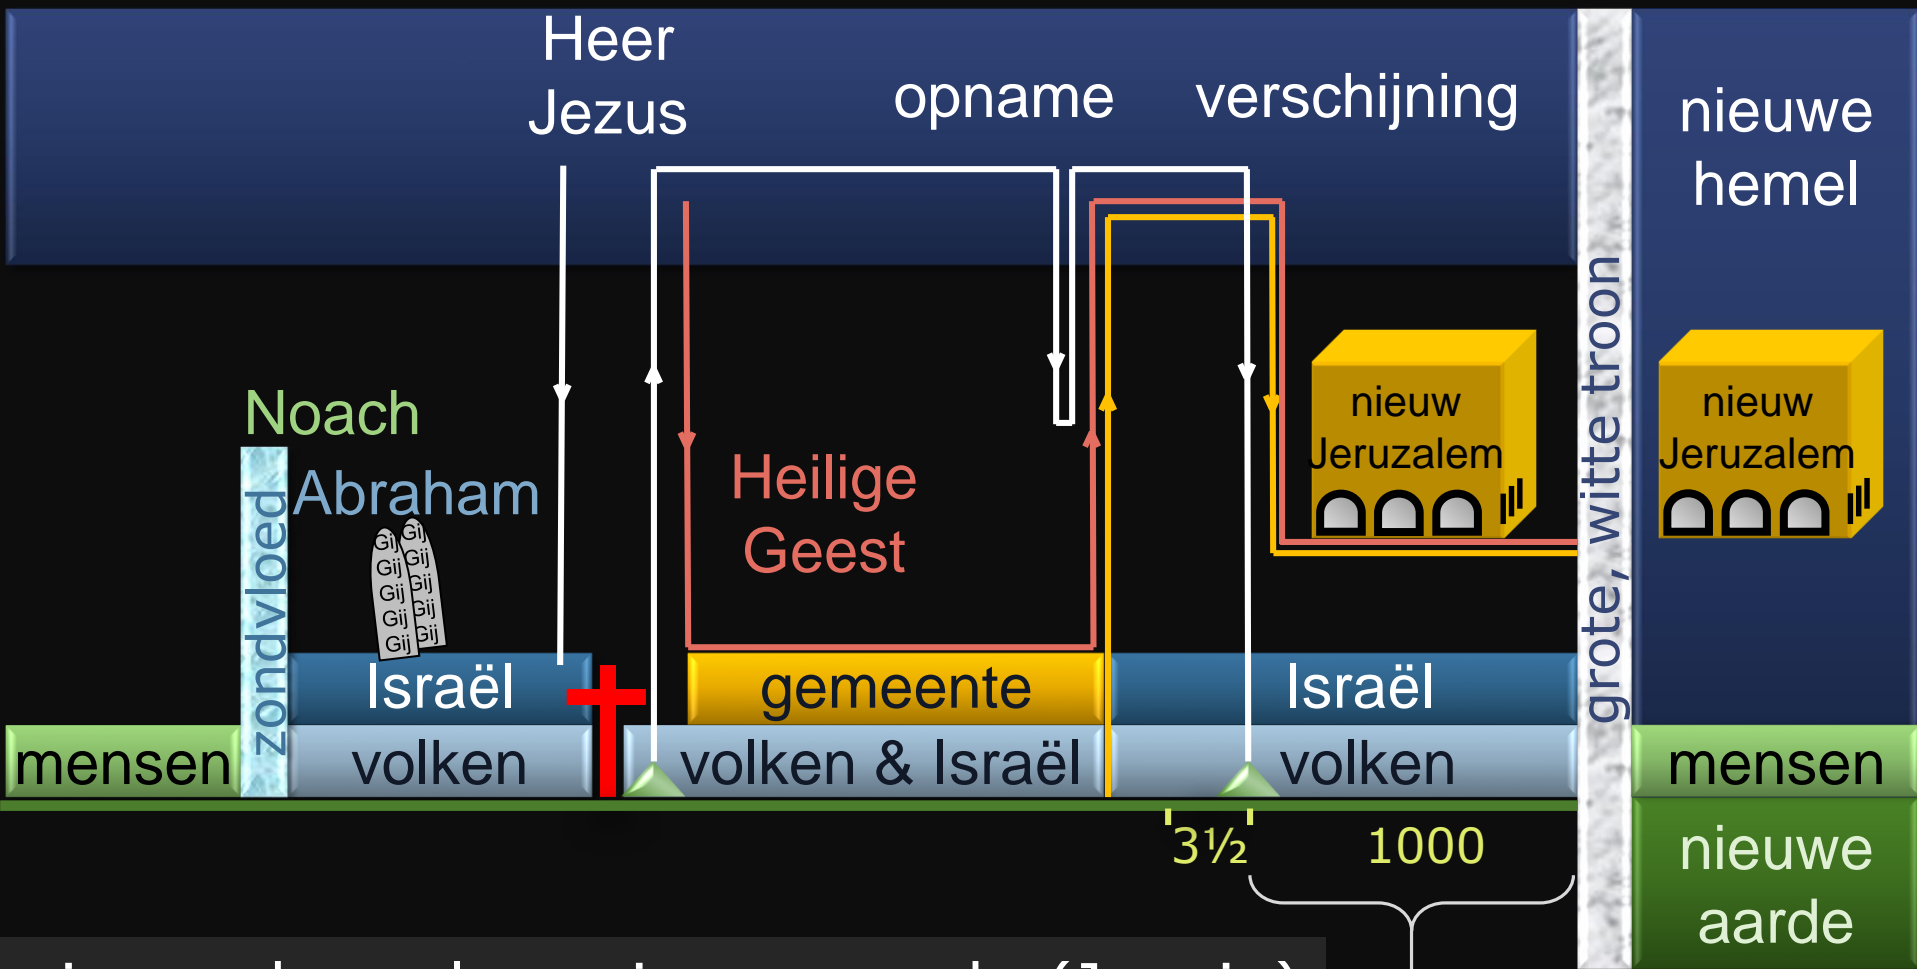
Heer Jezus

opname

verschijning

nieuwe hemel

grote, witte troon

Noach

Abraham

zondvloed

Gij Gij Gij Gij Gij
Gij Gij Gij Gij Gij

Heilige Geest

nieuw Jeruzalem

nieuw Jeruzalem

Israël

gemeente

Israël

mensen

volken

volken & Israël

volken

mensen

3½

1000

nieuwe aarde

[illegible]